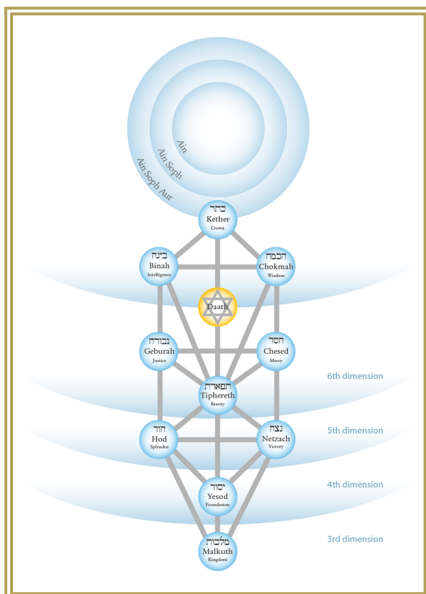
Ain
Ain Soph
Ain Soph Aur

כתר
Kether
Crown

בינה
Binah
Intelligence

חכמה
Chokmah
Wisdom

Daath

גבורה
Geburah
Justice

חסד
Chesed
Mercy

6th dimension

תפארת
Tiphereth
Beauty

5th dimension

הוד
Hod
Splendor

נצח
Netzach
Victory

4th dimension

יסוד
Yesod
Foundation

3rd dimension

מלכות
Malkuth
Kingdom